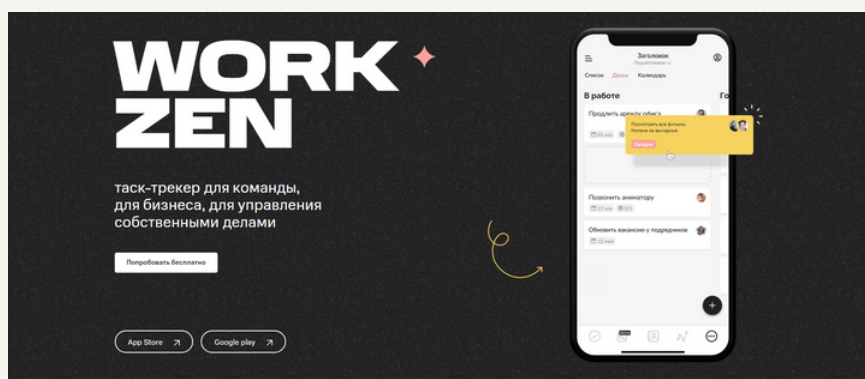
WORK ZEN

таск-трекер для команды, для бизнеса, для управления собственными делами

Попробовать бесплатно

App Store

Google play

Заголовок
Подзаголовок

Список Доска Календарь

В работе

Го

Продлить аренду офиса

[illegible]

Посмотреть все фильмы
Нолана за выходные

Сегодня

Позвонить аниматору

Обновить вакансию у подрядчиков

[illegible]